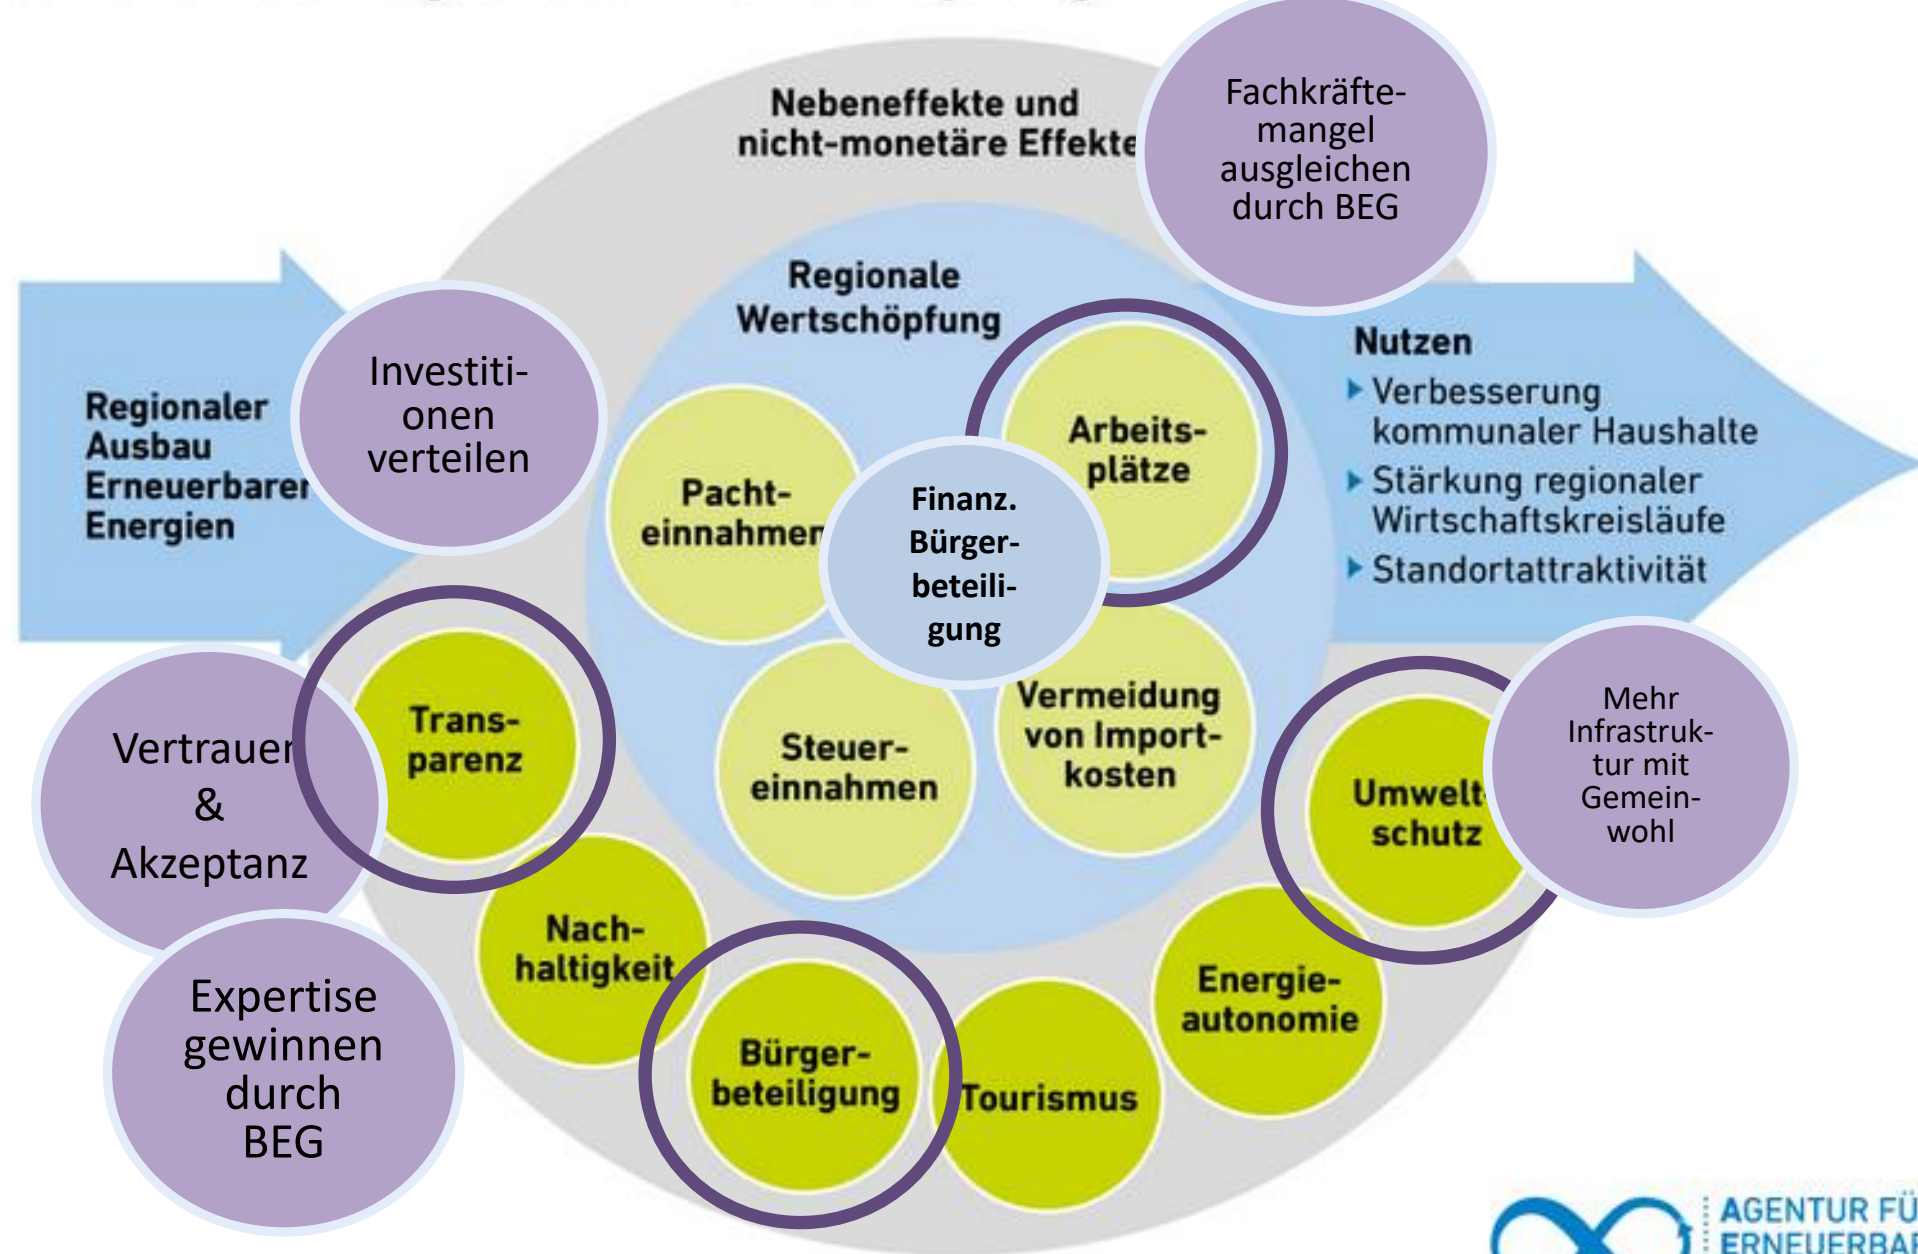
Nebeneffekte und nicht-monetäre Effekte

Fachkräftemangel ausgleichen durch BEG

Regionale Wertschöpfung

Nutzen
Verbesserung kommunaler Haushalte
Stärkung regionaler Wirtschaftskreisläufe
Standortattraktivität

Regionaler Ausbau Erneuerbarer Energien

Investitionen verteilen

Pachteinnahmen

Finanz. Bürgerbeteiligung

Arbeitsplätze

Transparenz

Vertrauen & Akzeptanz

Steuereinnahmen

Vermeidung von Importkosten

Umweltschutz

Mehr Infrastruktur mit Gemeinwohl

Nachhaltigkeit

Expertise gewinnen durch BEG

Bürgerbeteiligung

Tourismus

Energieautonomie

AGENTUR FÜ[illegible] ERNEUERBA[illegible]